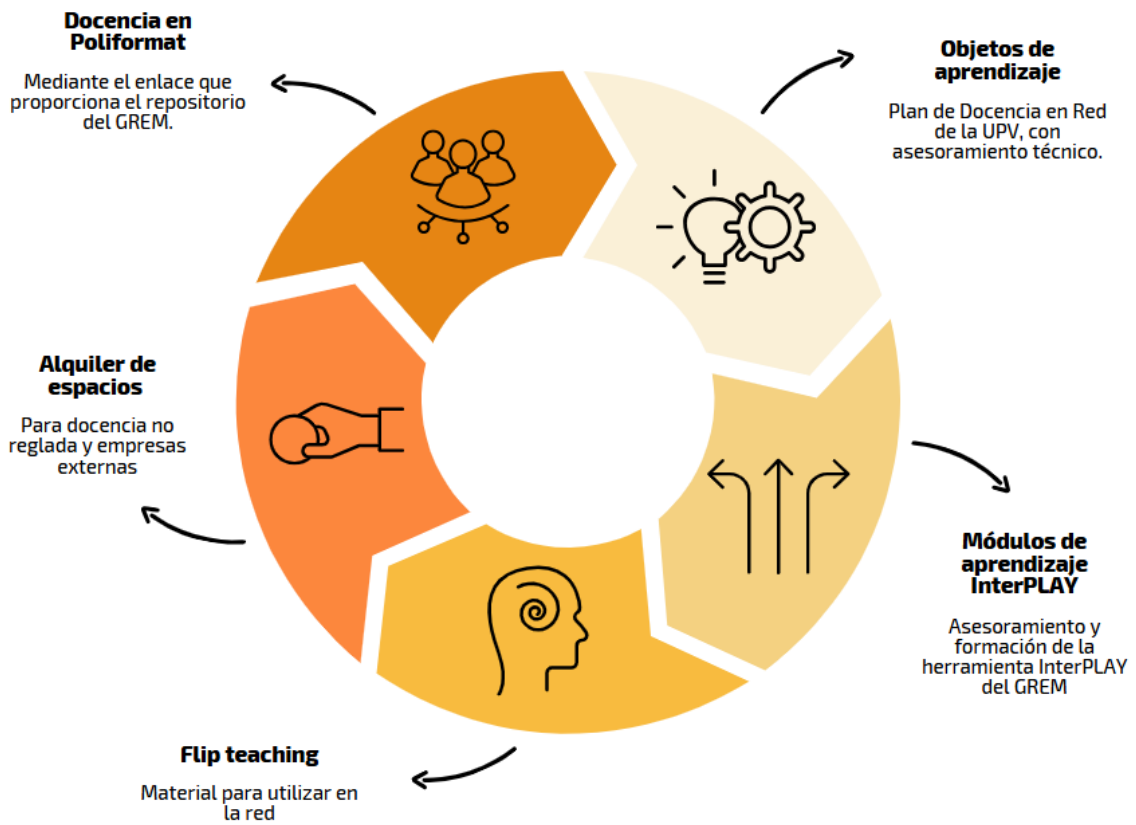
Docencia en Poliformat

Mediante el enlace que proporciona el repositorio del GREM.

Objetos de aprendizaje

Plan de Docencia en Red de la UPV, con asesoramiento técnico.

Alquiler de espacios

Para docencia no reglada y empresas externas

Módulos de aprendizaje InterPLAY

Asesoramiento y formación de la herramienta InterPLAY del GREM

Flip teaching

Material para utilizar en la red